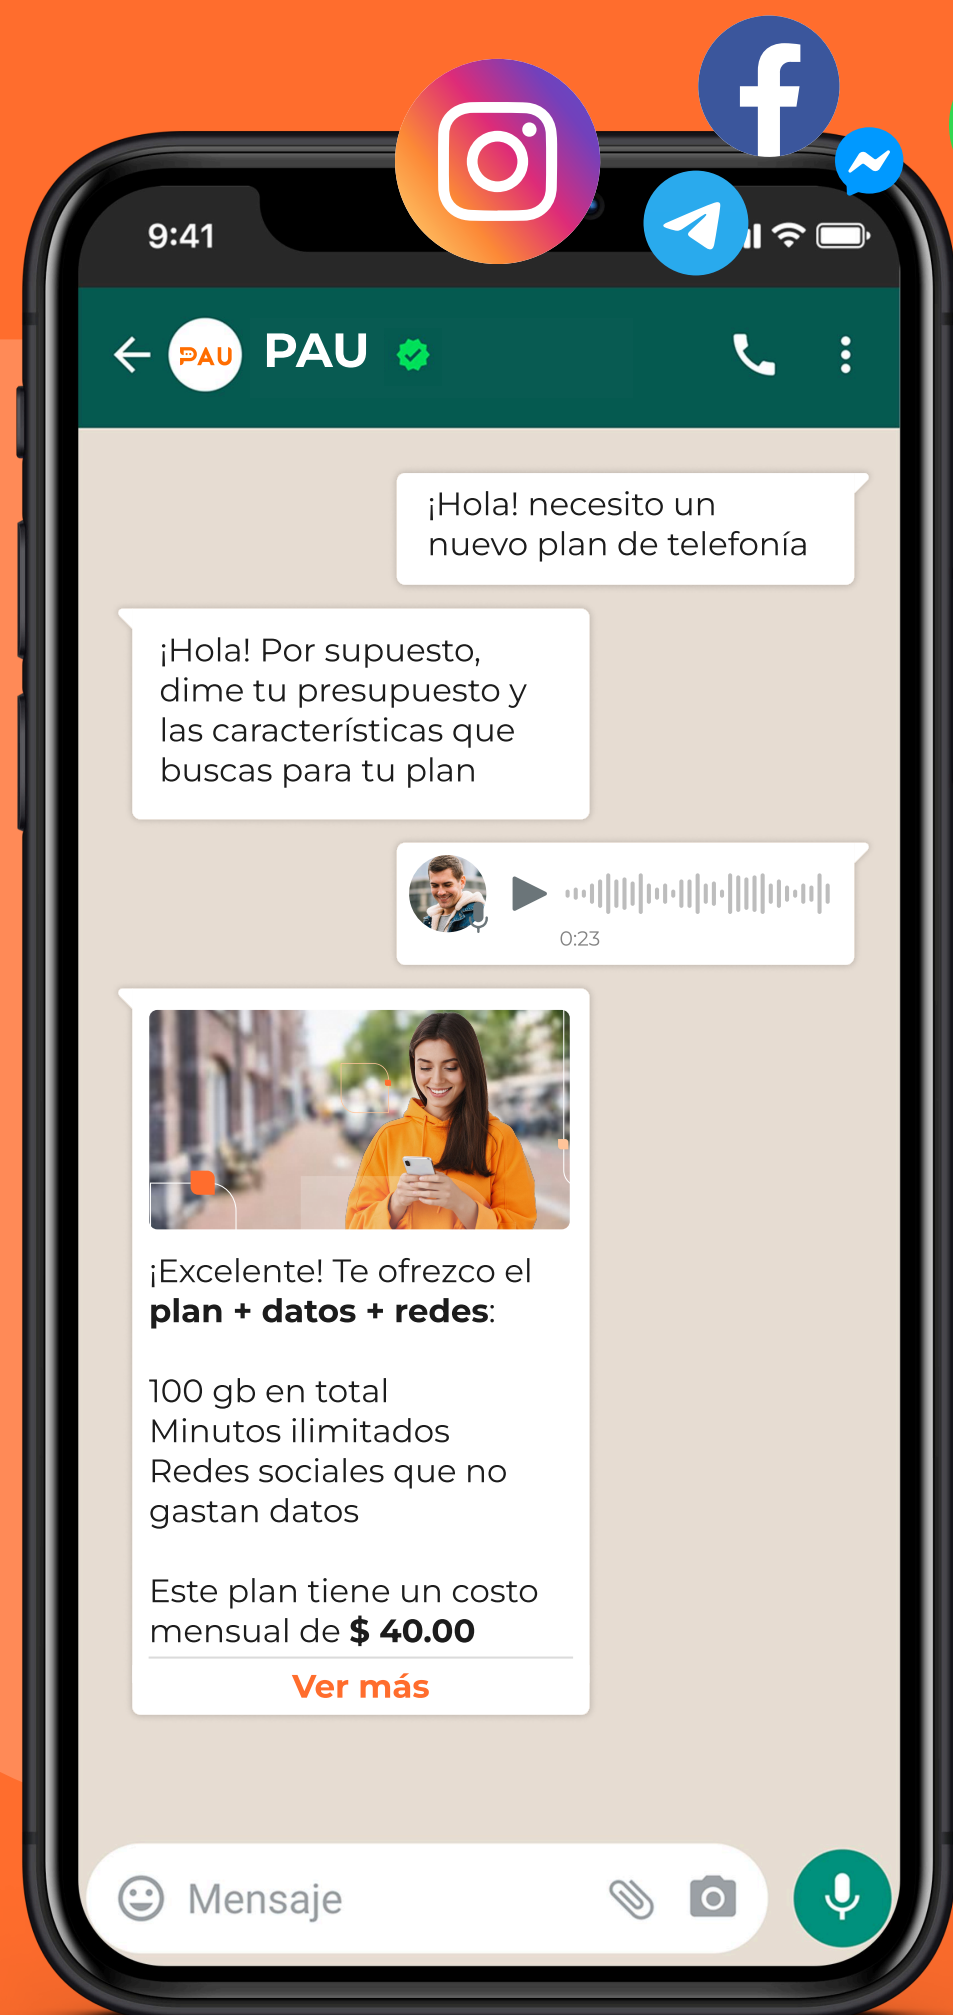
9:41

PAU

PAU

¡Hola! necesito un nuevo plan de telefonía

¡Hola! Por supuesto, dime tu presupuesto y las características que buscas para tu plan

0:23

¡Excelente! Te ofrezco el **plan + datos + redes**:

100 gb en total
Minutos ilimitados
Redes sociales que no gastan datos

Este plan tiene un costo mensual de **$ 40.00**

Ver más

Mensaje